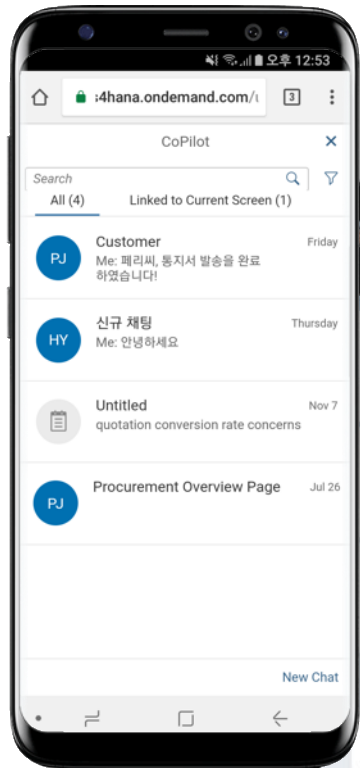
오후 12:53

:4hana.ondemand.com/

3

CoPilot

Search

All (4)

Linked to Current Screen (1)

PJ

Customer

Friday

Me: 페리씨, 통지서 발송을 완료 하였습니다!

HY

신규 채팅

Thursday

Me: 안녕하세요

Untitled

Nov 7

quotation conversion rate concerns

PJ

Procurement Overview Page

Jul 26

New Chat